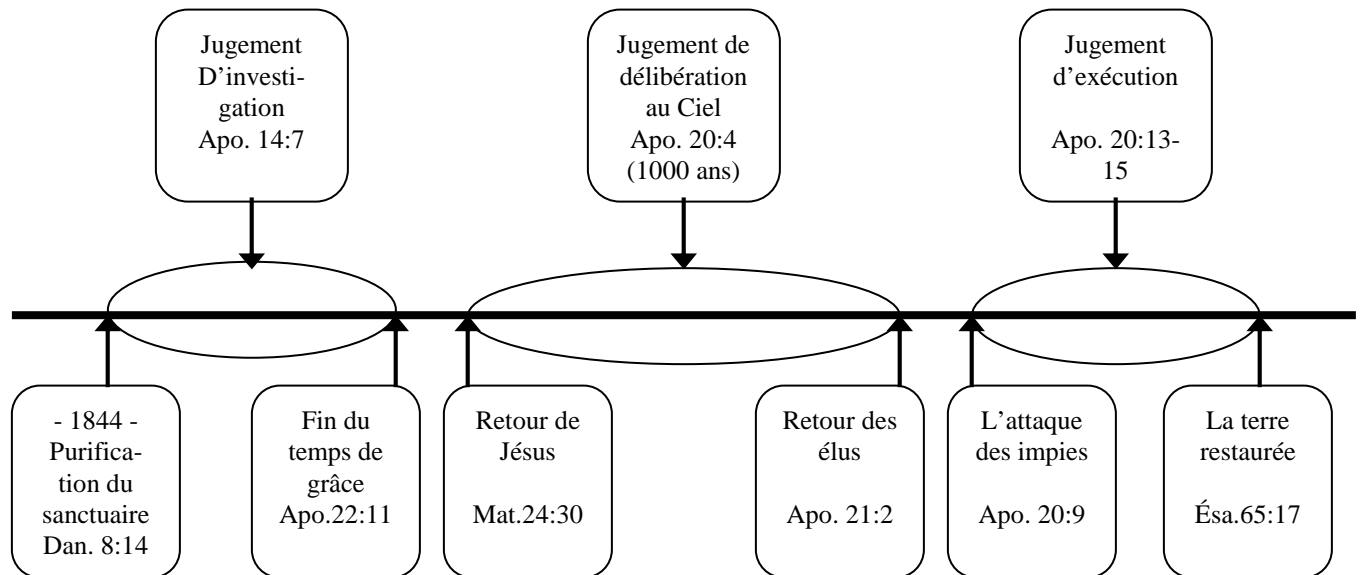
Jugement D'investigation
Apo. 14:7

Jugement de délibération au Ciel
Apo. 20:4
(1000 ans)

Jugement d'exécution
Apo. 20:13-15

- 1844 -
Purification du sanctuaire
Dan. 8:14

Fin du temps de grâce
Apo.22:11

Retour de Jésus
Mat.24:30

Retour des élus
Apo. 21:2

L'attaque des impies
Apo. 20:9

La terre restaurée
Ésa.65:17